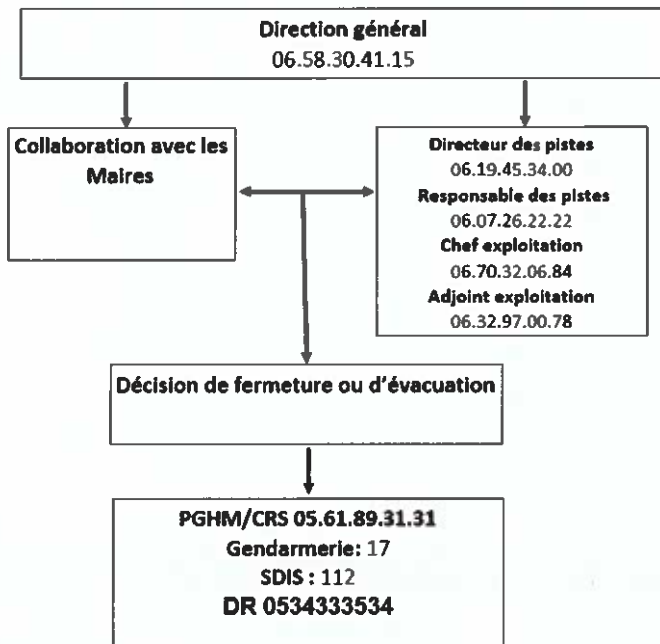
Direction général
06.58.30.41.15

Collaboration avec les Maires

Directeur des pistes
06.19.45.34.00
Responsable des pistes
06.07.26.22.22
Chef exploitation
06.70.32.06.84
Adjoint exploitation
06.32.97.00.78

Décision de fermeture ou d'évacuation

PGHM/CRS 05.61.89.31.31
Gendarmerie: 17
SDIS : 112
DR 0534333534